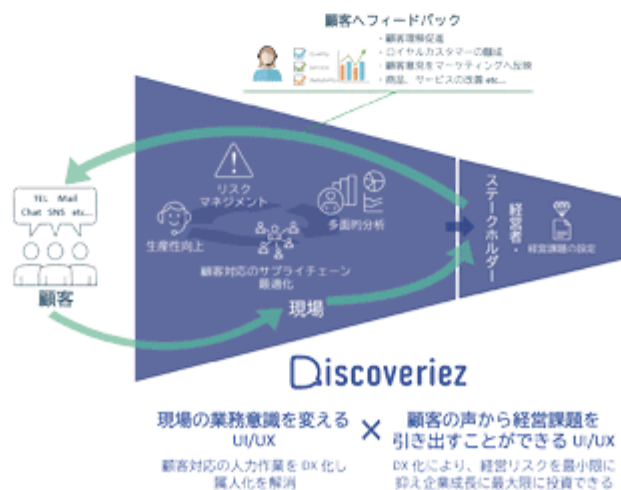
顧客へフィードバック

Quality
Service
Reliability

・顧客理解促進
・ロイヤルカスタマーの醸成
・顧客意見をマーケティングへ反映
・商品、サービスの改善 etc...

TEL Mail
Chat SNS etc...

顧客

リスク
マネジメント

生産性向上

多面的分析

顧客対応のサプライチェーン
最適化

現場

経営者・
ステークホルダー

経営課題の設定

Discoveriez

現場の業務意識を変える
UI/UX

顧客対応の人力作業を DX 化し
属人化を解消

×

顧客の声から経営課題を
引き出すことができる UI/UX

DX 化により、経営リスクを最小限に
抑え企業成長に最大限に投資できる